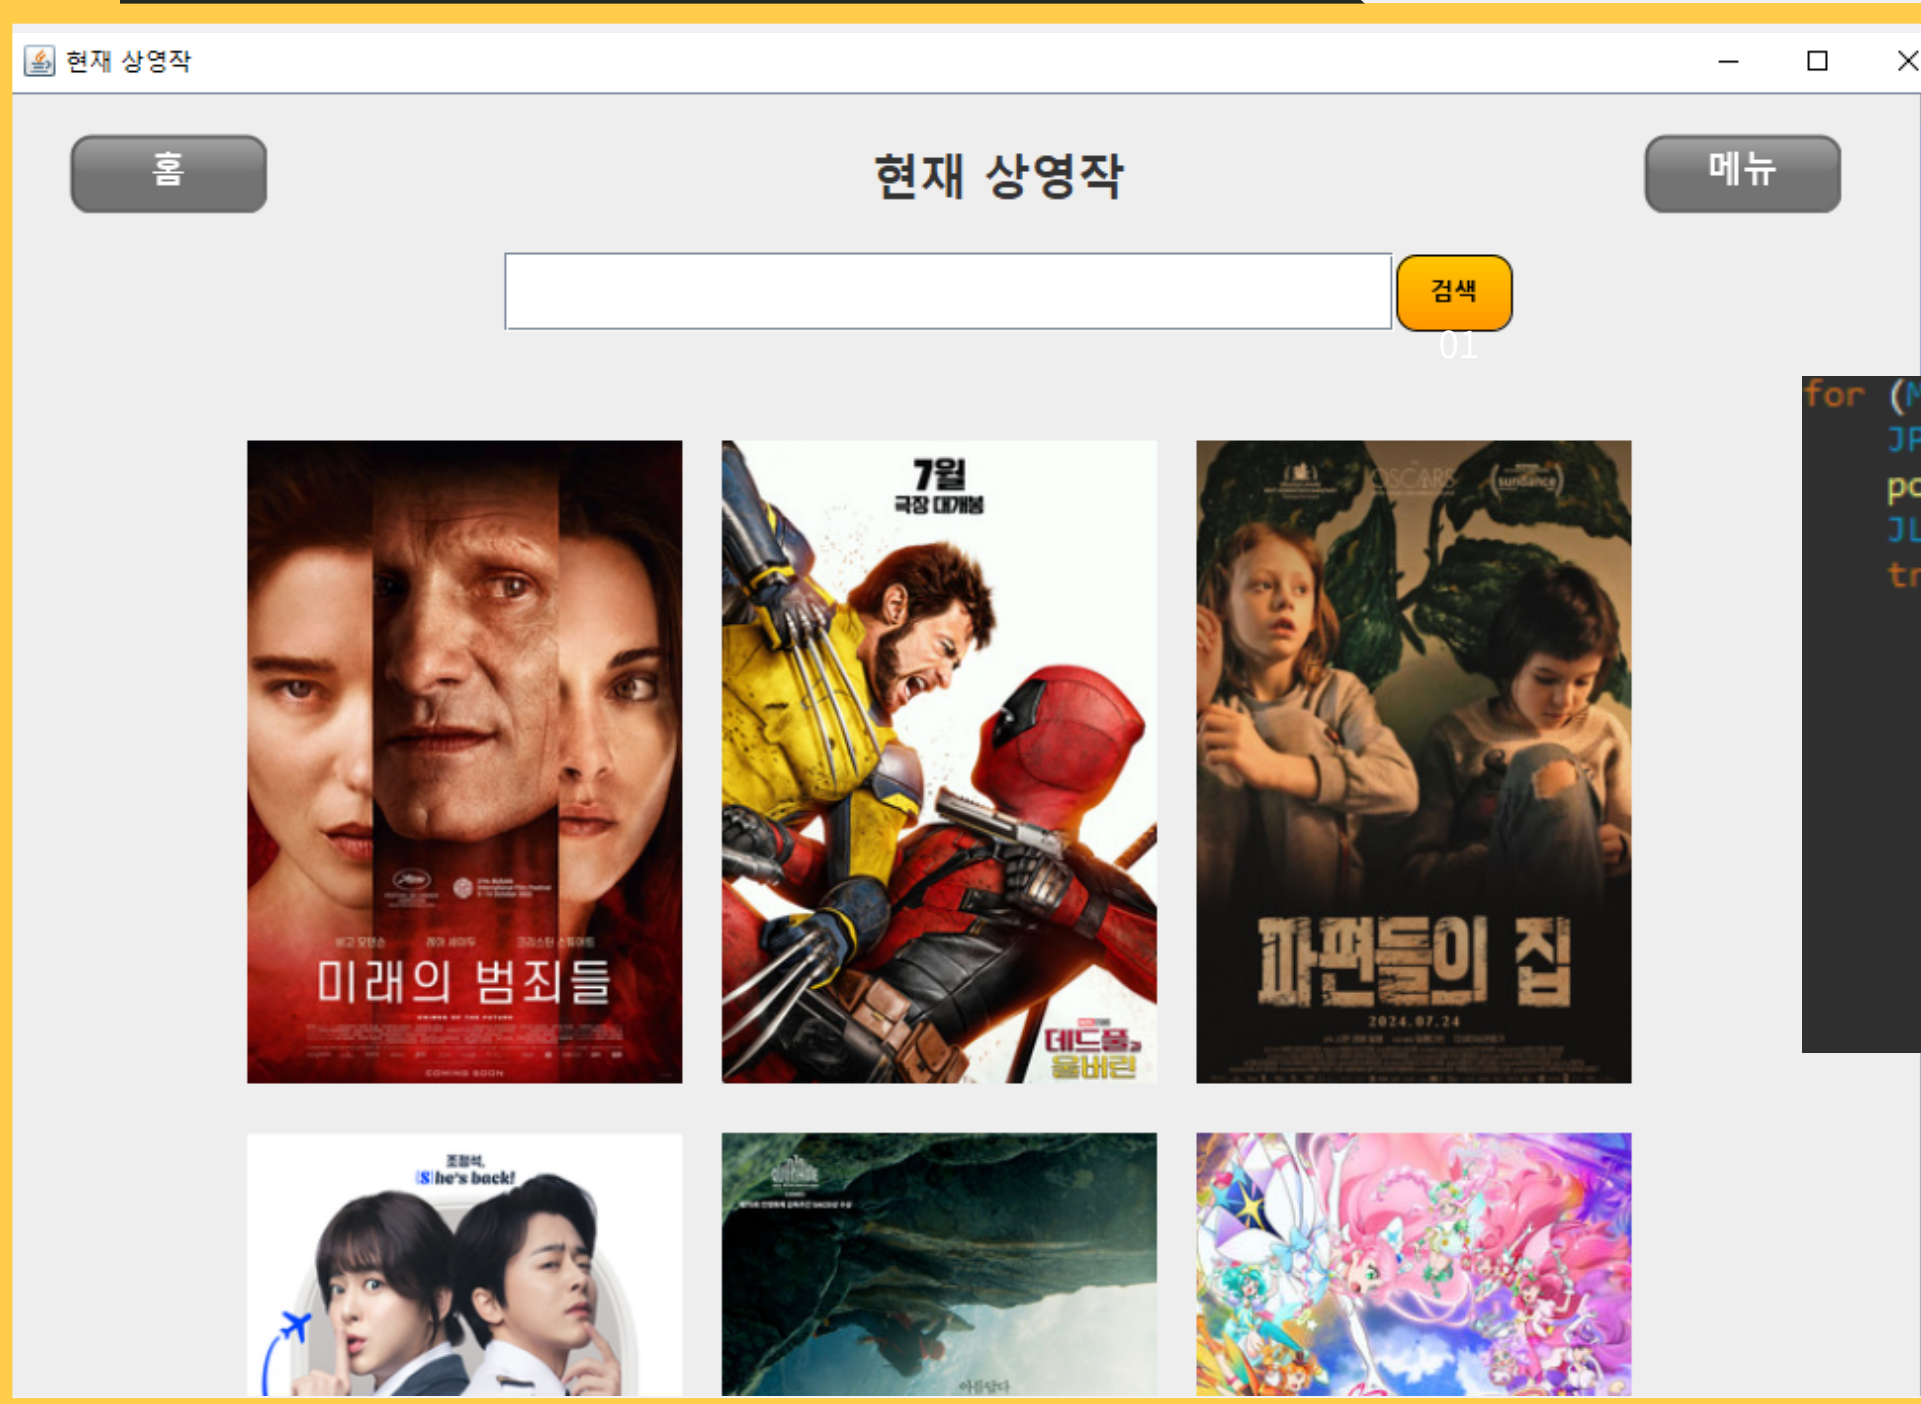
현재 상영작

홈

현재 상영작

메뉴

검색

01

for (M
JP
po
JL
tr

비고 모텐슨 레아 세이두 크리스틴 스튜어트

미래의 범죄들

CRIMES OF THE FUTURE

COMING SOON

7월
극장 대개봉

데드풀과 울버린

OSCARS sundance

파편들의 집

2024.07.24

조정석,
[S]he's back!

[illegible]

아름답다